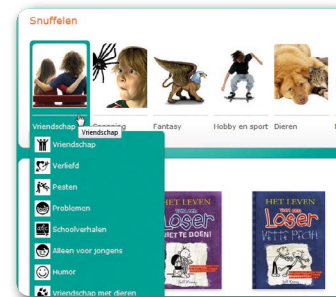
Snuffelen

Vriendschap
Spanning
Fantasy
Hobby en sport
Dieren

Vriendschap

Vriendschap
Verliefd
Pesten
Problemen
Schoolverhalen
Alleen voor jongens
Humor
Vriendschap met dieren

HET LEVEN
LOSER
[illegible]ETTE DORN!

HET LEVEN
LOSER
VETTE PECH